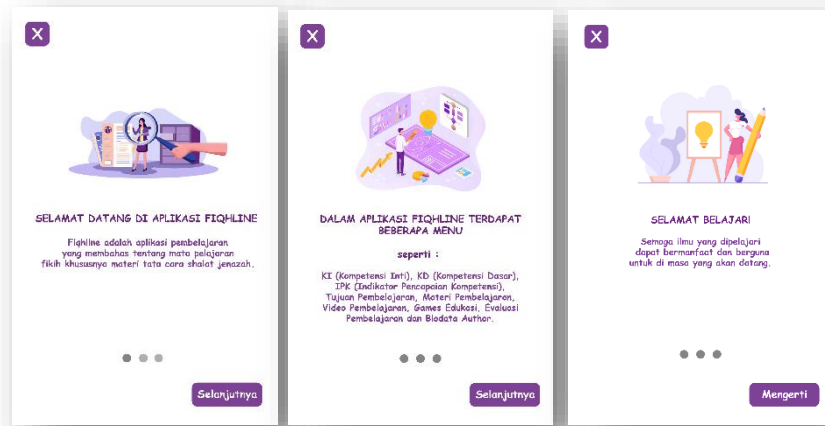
SELAMAT DATANG DI APLIKASI FIQHLINE

Fiqhline adalah aplikasi pembelajaran yang membahas tentang mata pelajaran fikih khususnya materi tata cara shalat jenazah.

Selanjutnya

DALAM APLIKASI FIQHLINE TERDAPAT BEBERAPA MENU

seperti :

KI (Kompetensi Inti), KD (Kompetensi Dasar), IPK (Indikator Pencapaian Kompetensi), Tujuan Pembelajaran, Materi Pembelajaran, Video Pembelajaran, Games Edukasi, Evaluasi Pembelajaran dan Biodata Author.

Selanjutnya

SELAMAT BELAJAR!

Semoga ilmu yang dipelajari dapat bermanfaat dan berguna untuk di masa yang akan datang.

Mengerti